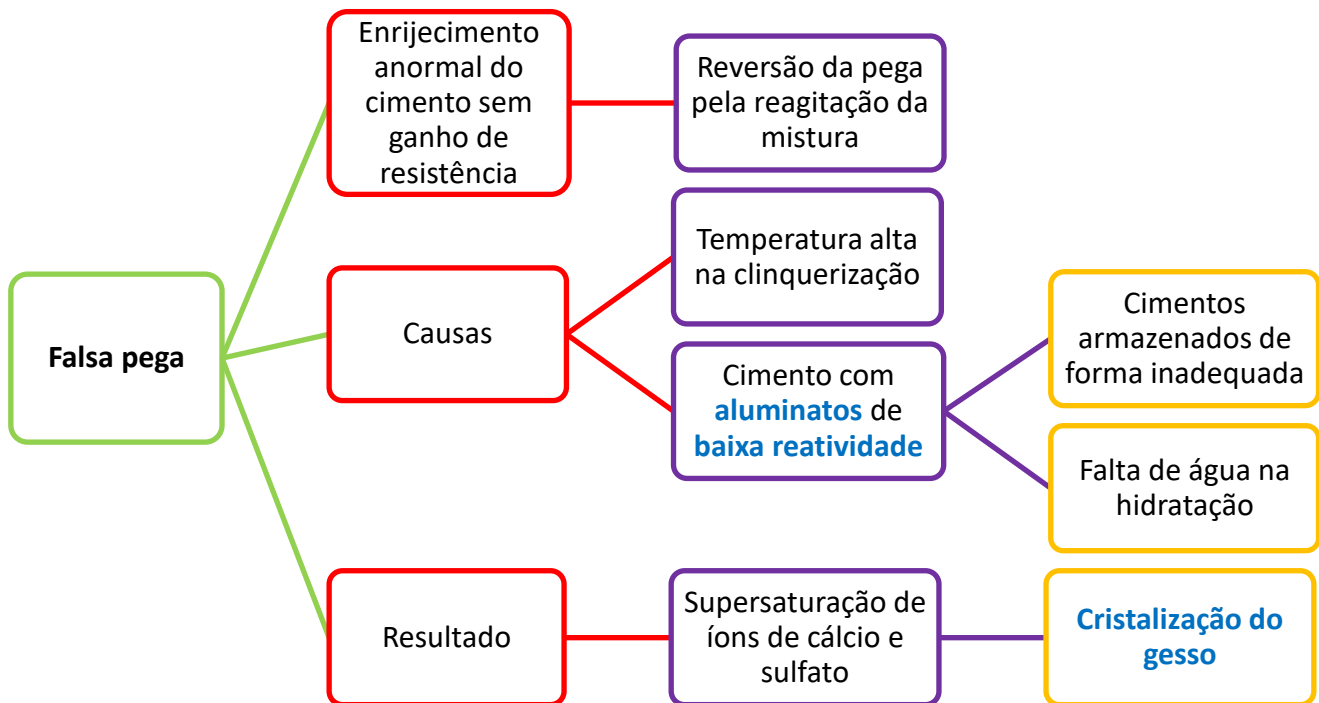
Falsa pega

Enrijecimento anormal do cimento sem ganho de resistência

Reversão da pega pela reagitação da mistura

Causas

Temperatura alta na clinquerização

Cimento com aluminatos de baixa reatividade

Cimentos armazenados de forma inadequada

Falta de água na hidratação

Resultado

Supersaturação de íons de cálcio e sulfato

Cristalização do gesso